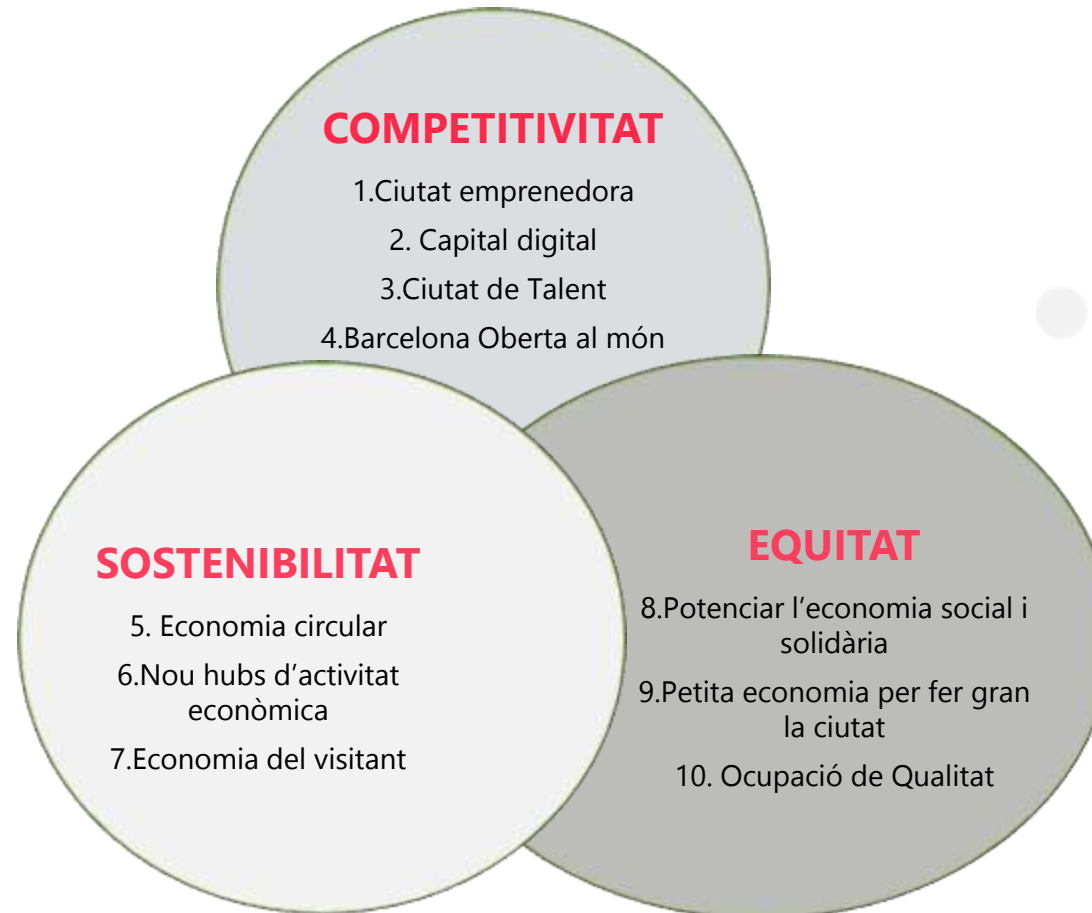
COMPETITIVITAT

1.Ciutat emprenedora

2. Capital digital

3.Ciutat de Talent

4.Barcelona Oberta al món

SOSTENIBILITAT

5. Economia circular

6.Nou hubs d'activitat econòmica

7.Economia del visitant

EQUITAT

8.Potenciar l'economia social i solidària

9.Petita economia per fer gran la ciutat

10. Ocupació de Qualitat